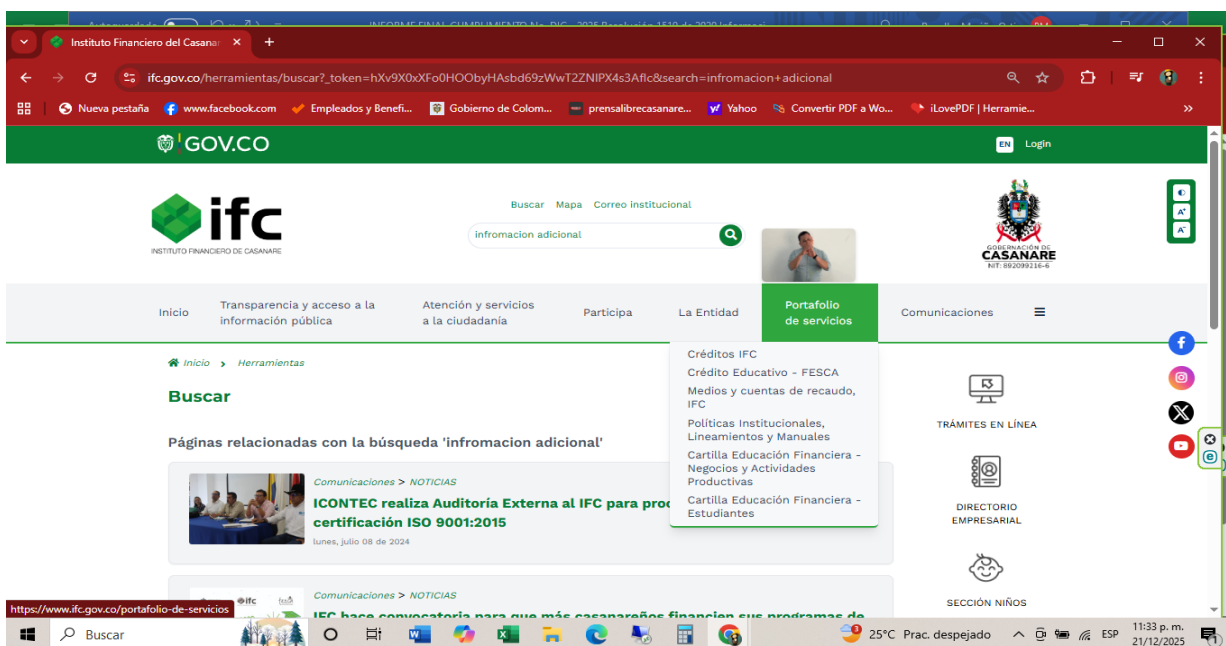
Instituto Financiero del Casanar ×
ifc.gov.co/herramientas/buscar?_token=hXv9X0xXFo0HOObyHAsbd69zWwT2ZNIPX4s3Aflc&search=infromacion+adicional
Nueva pestaña www.facebook.com Empleados y Benefi... Gobierno de Colom... prensalibrecasanare... Yahoo Convertir PDF a Wo... iLovePDF | Herramie...

GOV.CO
EN Login

ifc
INSTITUTO FINANCIERO DE CASANARE

Buscar Mapa Correo institucional
infromacion adicional

GOBERNACIÓN DE CASANARE
NIT: 892099216-6

Inicio
Transparencia y acceso a la información pública
Atención y servicios a la ciudadanía
Participa
La Entidad
Portafolio de servicios
Comunicaciones

Créditos IFC
Crédito Educativo - FESCA
Medios y cuentas de recaudo, IFC
Políticas Institucionales, Lineamientos y Manuales
Cartilla Educación Financiera - Negocios y Actividades Productivas
Cartilla Educación Financiera - Estudiantes

Inicio > Herramientas

Buscar

Páginas relacionadas con la búsqueda 'infromacion adicional'

Comunicaciones > NOTICIAS
ICONTEC realiza Auditoría Externa al IFC para proc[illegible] certificación ISO 9001:2015
lunes, julio 08 de 2024

Comunicaciones > NOTICIAS
IFC hace convocatoria para que más casanareños financien sus programas de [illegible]

TRÁMITES EN LÍNEA
DIRECTORIO EMPRESARIAL
SECCIÓN NIÑOS

https://www.ifc.gov.co/portafolio-de-servicios

Buscar
25°C Prac. despejado
ESP
11:33 p. m.
21/12/2025